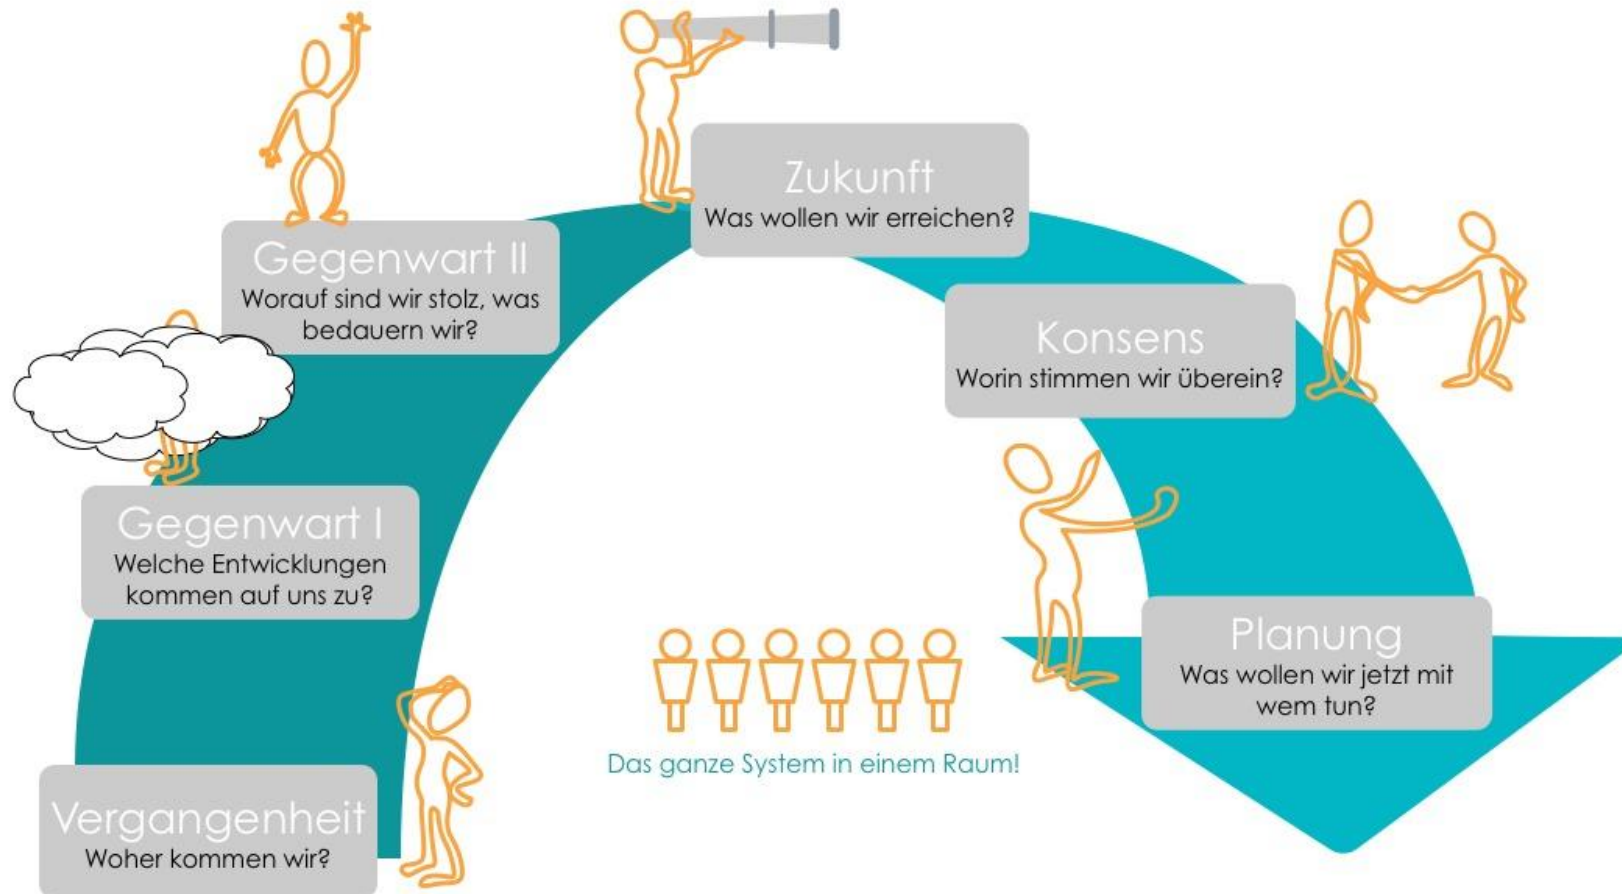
Zukunft
Was wollen wir erreichen?

Gegenwart II
Worauf sind wir stolz, was bedauern wir?

Konsens
Worin stimmen wir überein?

Gegenwart I
Welche Entwicklungen kommen auf uns zu?

Planung
Was wollen wir jetzt mit wem tun?

Das ganze System in einem Raum!

Vergangenheit
Woher kommen wir?